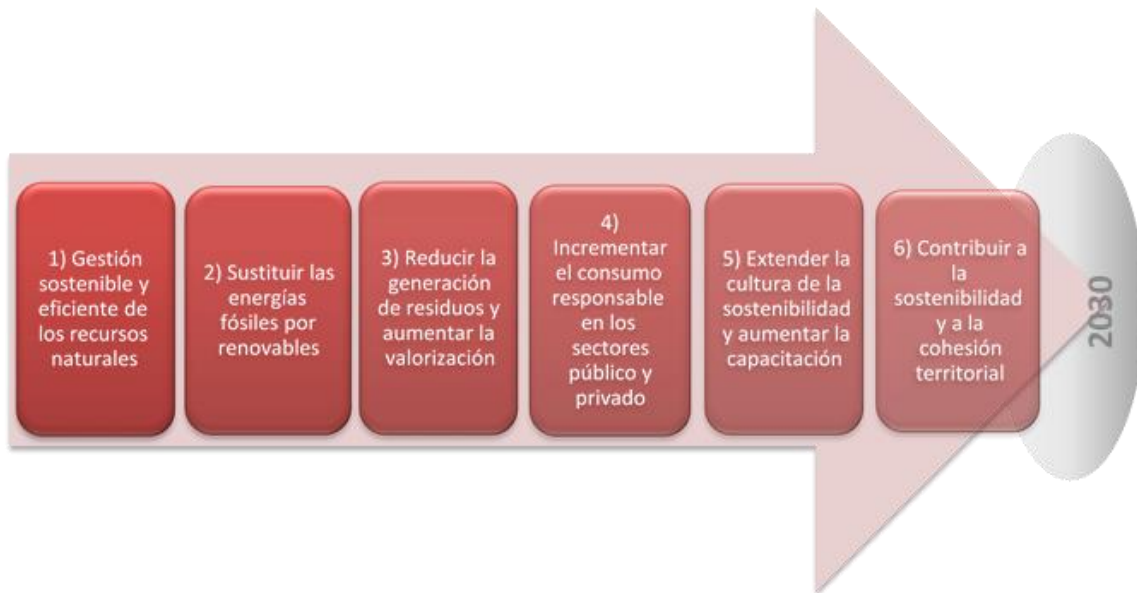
1) Gestión sostenible y eficiente de los recursos naturales

2) Sustituir las energías fósiles por renovables

3) Reducir la generación de residuos y aumentar la valorización

4) Incrementar el consumo responsable en los sectores público y privado

5) Extender la cultura de la sostenibilidad y aumentar la capacitación

6) Contribuir a la sostenibilidad y a la cohesión territorial

2030